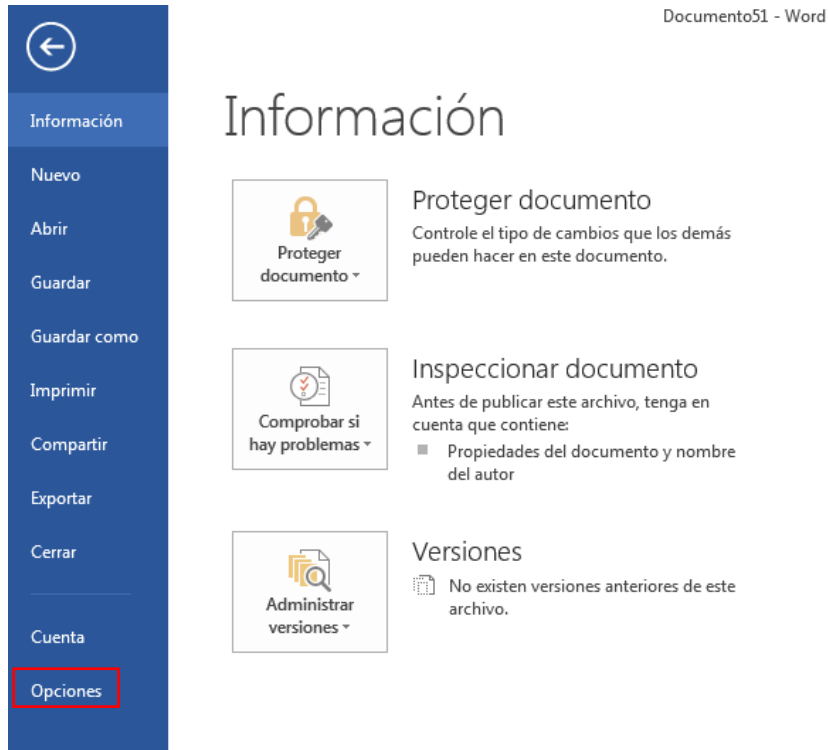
Documento51 - Word

Información
Nuevo
Abrir
Guardar
Guardar como
Imprimir
Compartir
Exportar
Cerrar
Cuenta
Opciones

Información

Proteger documento ▾

Proteger documento
Controle el tipo de cambios que los demás pueden hacer en este documento.

Comprobar si hay problemas ▾

Inspeccionar documento
Antes de publicar este archivo, tenga en cuenta que contiene:
Propiedades del documento y nombre del autor

Administrar versiones ▾

Versiones
No existen versiones anteriores de este archivo.